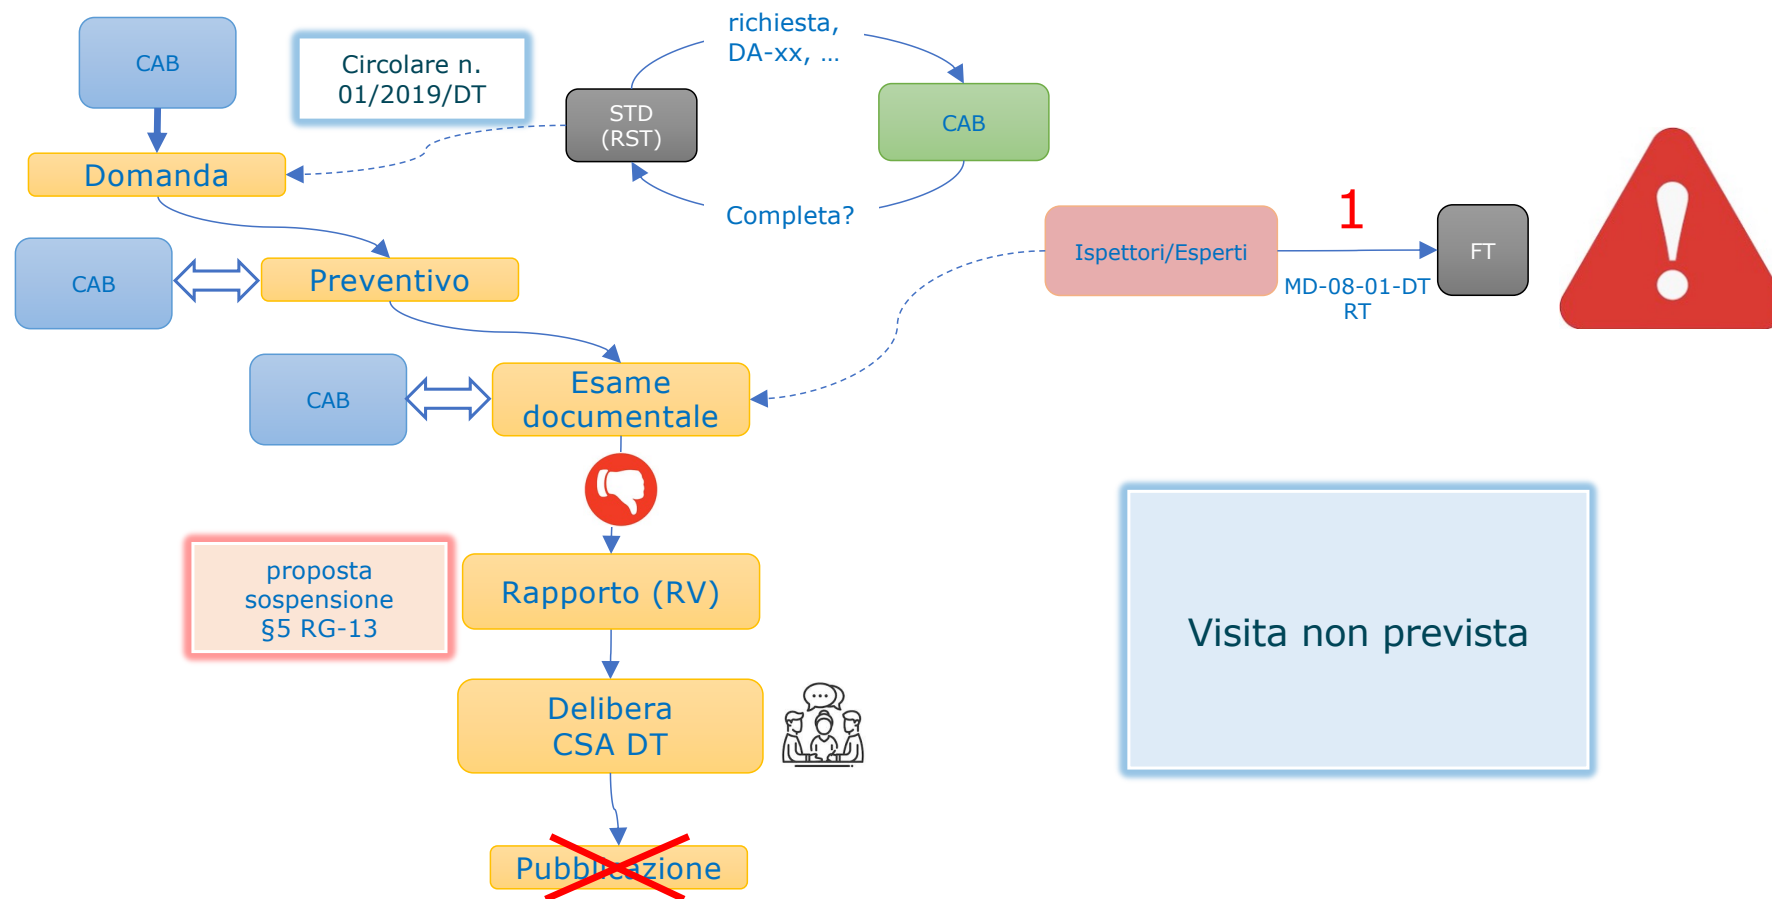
CAB

Circolare n. 01/2019/DT

richiesta, DA-xx, …

STD (RST)

CAB

Domanda

Completa?

CAB

Preventivo

Ispettori/Esperti

1

FT

MD-08-01-DT RT

CAB

Esame documentale

proposta sospensione §5 RG-13

Rapporto (RV)

Visita non prevista

Delibera CSA DT

Pubblicazione